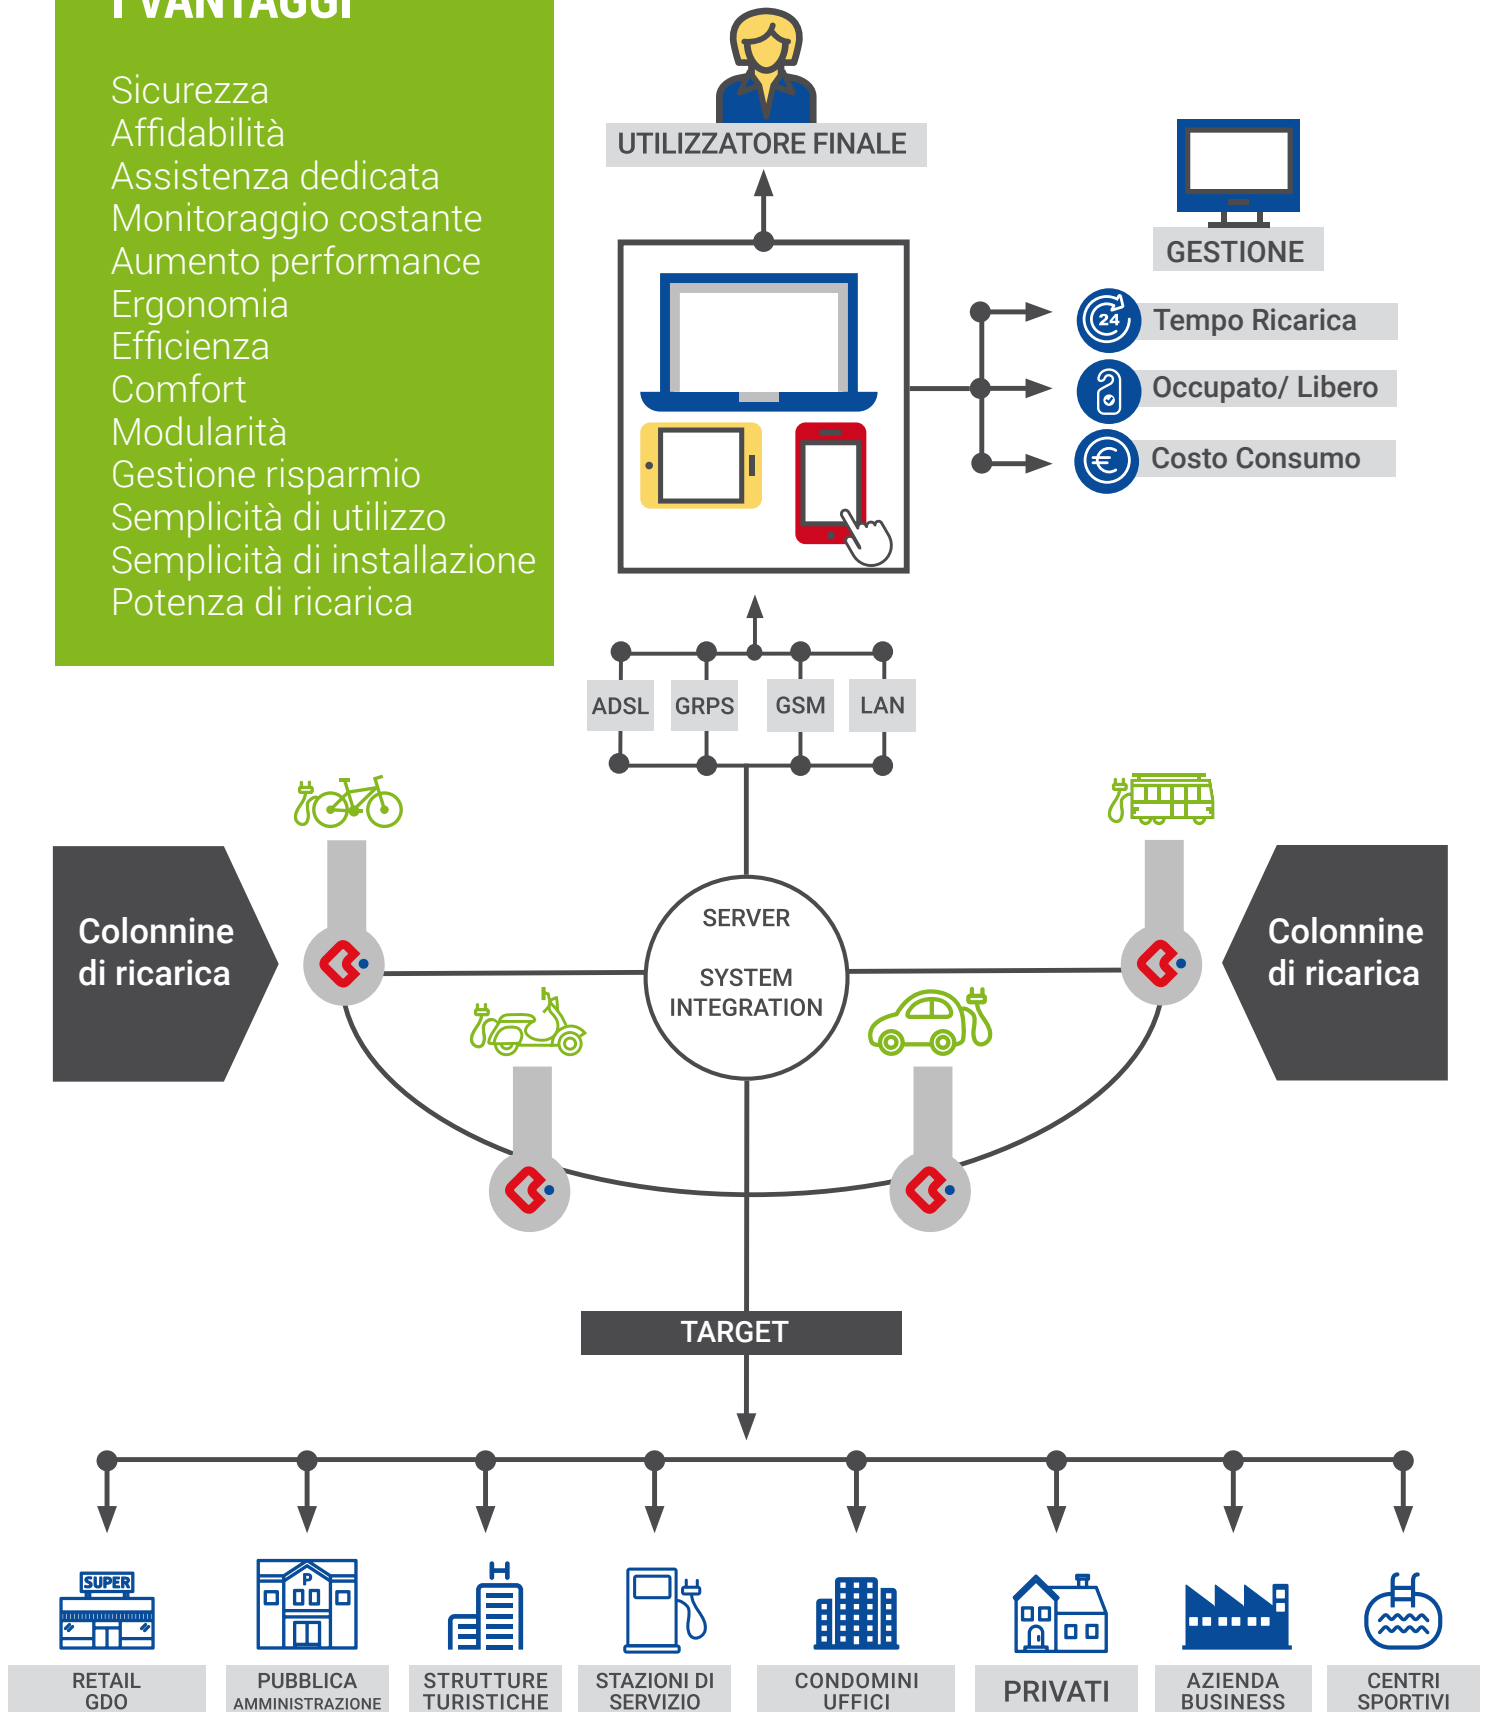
I VANTAGGI

Sicurezza
Affidabilità
Assistenza dedicata
Monitoraggio costante
Aumento performance
Ergonomia
Efficienza
Comfort
Modularità
Gestione risparmio
Semplicità di utilizzo
Semplicità di installazione
Potenza di ricarica

UTILIZZATORE FINALE

GESTIONE

24 Tempo Ricarica
Occupato/ Libero
Costo Consumo

ADSL GRPS GSM LAN

Colonnine di ricarica

SERVER

SYSTEM INTEGRATION

Colonnine di ricarica

TARGET

SUPER
RETAIL GDO

P
PUBBLICA AMMINISTRAZIONE

H
STRUTTURE TURISTICHE

STAZIONI DI SERVIZIO

CONDOMINI UFFICI

PRIVATI

AZIENDA BUSINESS

CENTRI SPORTIVI